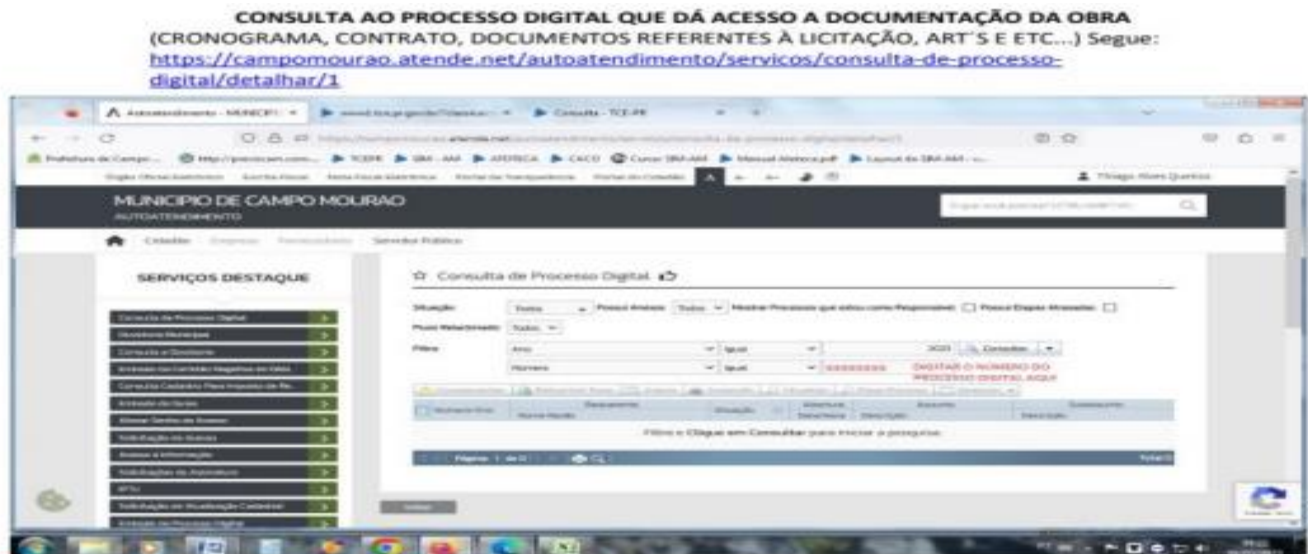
CONSULTA AO PROCESSO DIGITAL QUE DÁ ACESSO A DOCUMENTAÇÃO DA OBRA
(CRONOGRAMA, CONTRATO, DOCUMENTOS REFERENTES À LICITAÇÃO, ART´S E ETC...) Segue:
https://campomourao.atende.net/autoatendimento/servicos/consulta-de-processo-digital/detalhar/1

Autoatendimento - MUNICIPI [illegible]
Consulta - TCE-PR

MUNICIPIO DE CAMPO MOURAO
AUTOATENDIMENTO

Cidadão Empresa Fornecedor Servidor Público

SERVIÇOS DESTAQUE

Consulta de Processo Digital

Situação: Todos Possui Anexos: Todos Mostrar Processos que estou como Responsável Possui Etapas Atrasadas
Possui Relacionamento: Todos
Filtro: Ano Igual 2020 Consultar
Número Igual DIGITAR O NÚMERO DO PROCESSO DIGITAL AQUI

Filtre e Clique em Consultar para iniciar a pesquisa.

Página 1 de 0

Thiago Alves Queiroz
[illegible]